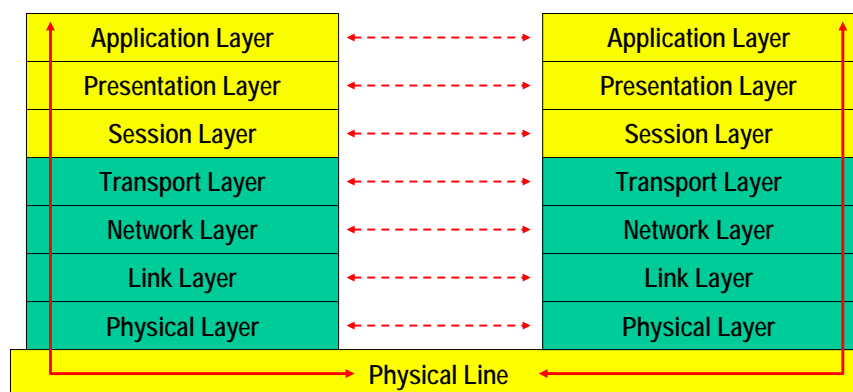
Application Layer
Presentation Layer
Session Layer
Transport Layer
Network Layer
Link Layer
Physical Layer

Application Layer
Presentation Layer
Session Layer
Transport Layer
Network Layer
Link Layer
Physical Layer

Physical Line